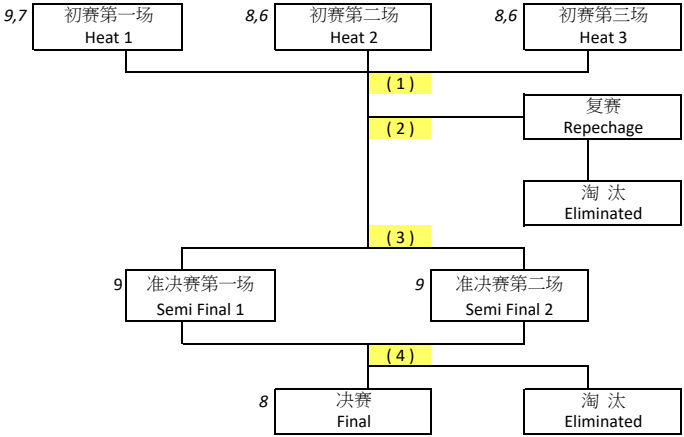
9,7 初赛第一场
Heat 1

8,6 初赛第二场
Heat 2

8,6 初赛第三场
Heat 3

( 1 )

( 2 )

复赛
Repechage

淘 汰
Eliminated

( 3 )

9 准决赛第一场
Semi Final 1

9 准决赛第二场
Semi Final 2

( 4 )

8 决赛
Final

淘 汰
Eliminated